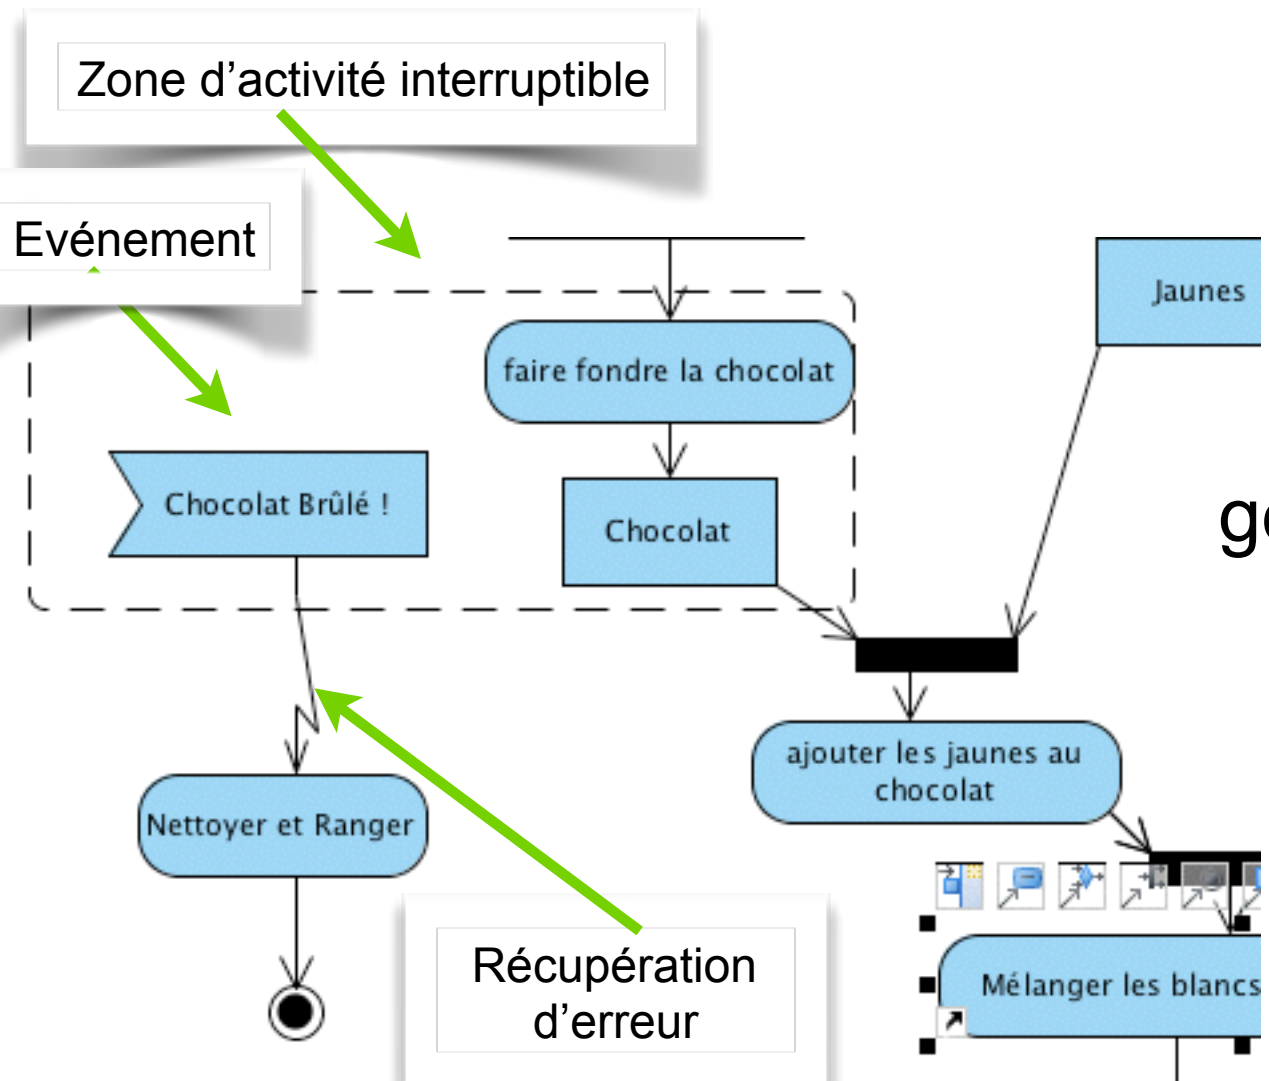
Zone d’activité interruptible

Evénement

faire fondre la chocolat

Jaunes

Chocolat Brûlé !

Chocolat

ge

ajouter les jaunes au chocolat

Nettoyer et Ranger

Récupération d’erreur

Mélanger les blancs